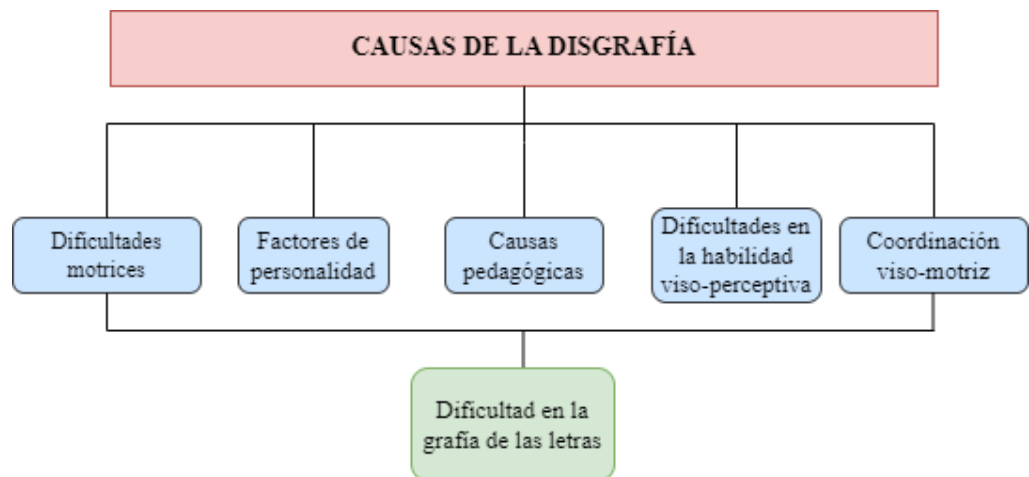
CAUSAS DE LA DISGRAFÍA

Dificultades motrices

Factores de personalidad

Causas pedagógicas

Dificultades en la habilidad viso-perceptiva

Coordinación viso-motriz

Dificultad en la grafía de las letras